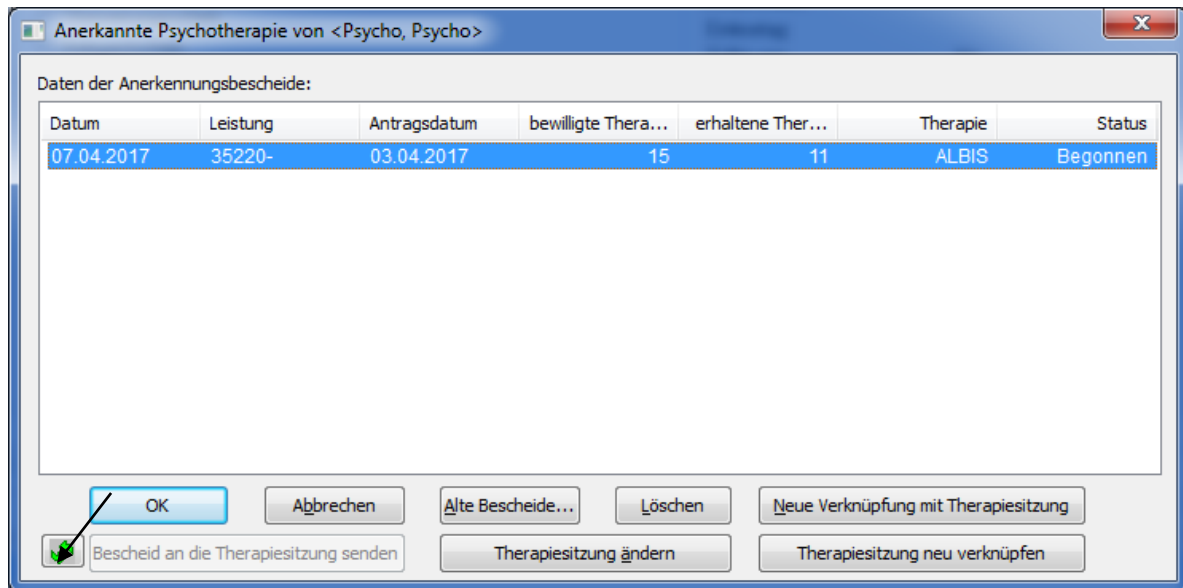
Anerkannte Psychotherapie von <Psycho, Psycho>

Daten der Anerkennungsbescheide:

| Datum | Leistung | Antragsdatum | bewilligte Thera... | erhaltene Ther... | Therapie | Status |
|---|---|---|---|---|---|---|
| 07.04.2017 | 35220- | 03.04.2017 | 15 | 11 | ALBIS | Begonnen |

OK
Abbrechen
Alte Bescheide...
Löschen
Neue Verknüpfung mit Therapiesitzung
Bescheid an die Therapiesitzung senden
Therapiesitzung ändern
Therapiesitzung neu verknüpfen